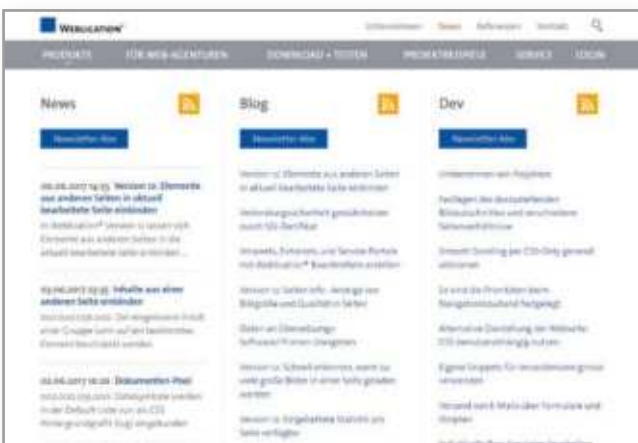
WEBLICATION

Unternehmen News Referenzen Kontakt

PRODUKTE FÜR WEB-AGENTUREN DOWNLOAD + TESTEN PRODUKTPREISE SERVICE LOGIN

News

Newsletter Abo

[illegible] Version 12: Elemente aus anderen Seiten in aktuell bearbeitete Seite einbinden

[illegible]

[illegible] Inhalte aus einer anderen Seite einbinden

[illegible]

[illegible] Dokumenten-Pool

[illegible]

Blog

Newsletter Abo

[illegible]

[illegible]

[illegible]

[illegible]

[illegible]

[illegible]

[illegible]

Dev

Newsletter Abo

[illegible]

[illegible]

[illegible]

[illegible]

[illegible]

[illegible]

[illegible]